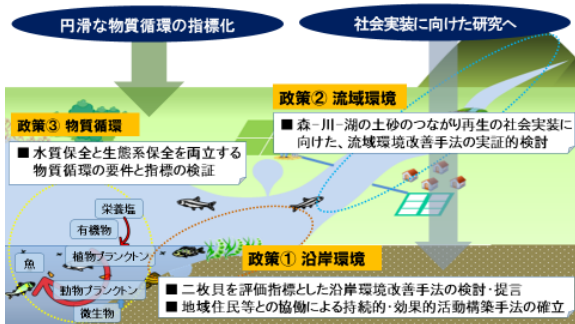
円滑な物質循環の指標化

社会実装に向けた研究へ

政策② 流域環境

■ 森−川−湖の土砂のつながり再生の社会実装に向けた、流域環境改善手法の実証的検討

政策③ 物質循環

■ 水質保全と生態系保全を両立する物質循環の要件と指標の検証

栄養塩

有機物

植物プランクトン

魚

動物プランクトン

微生物

政策① 沿岸環境

■ 二枚貝を評価指標とした沿岸環境改善手法の検討・提言

■ 地域住民等との協働による持続的・効果的活動構築手法の確立